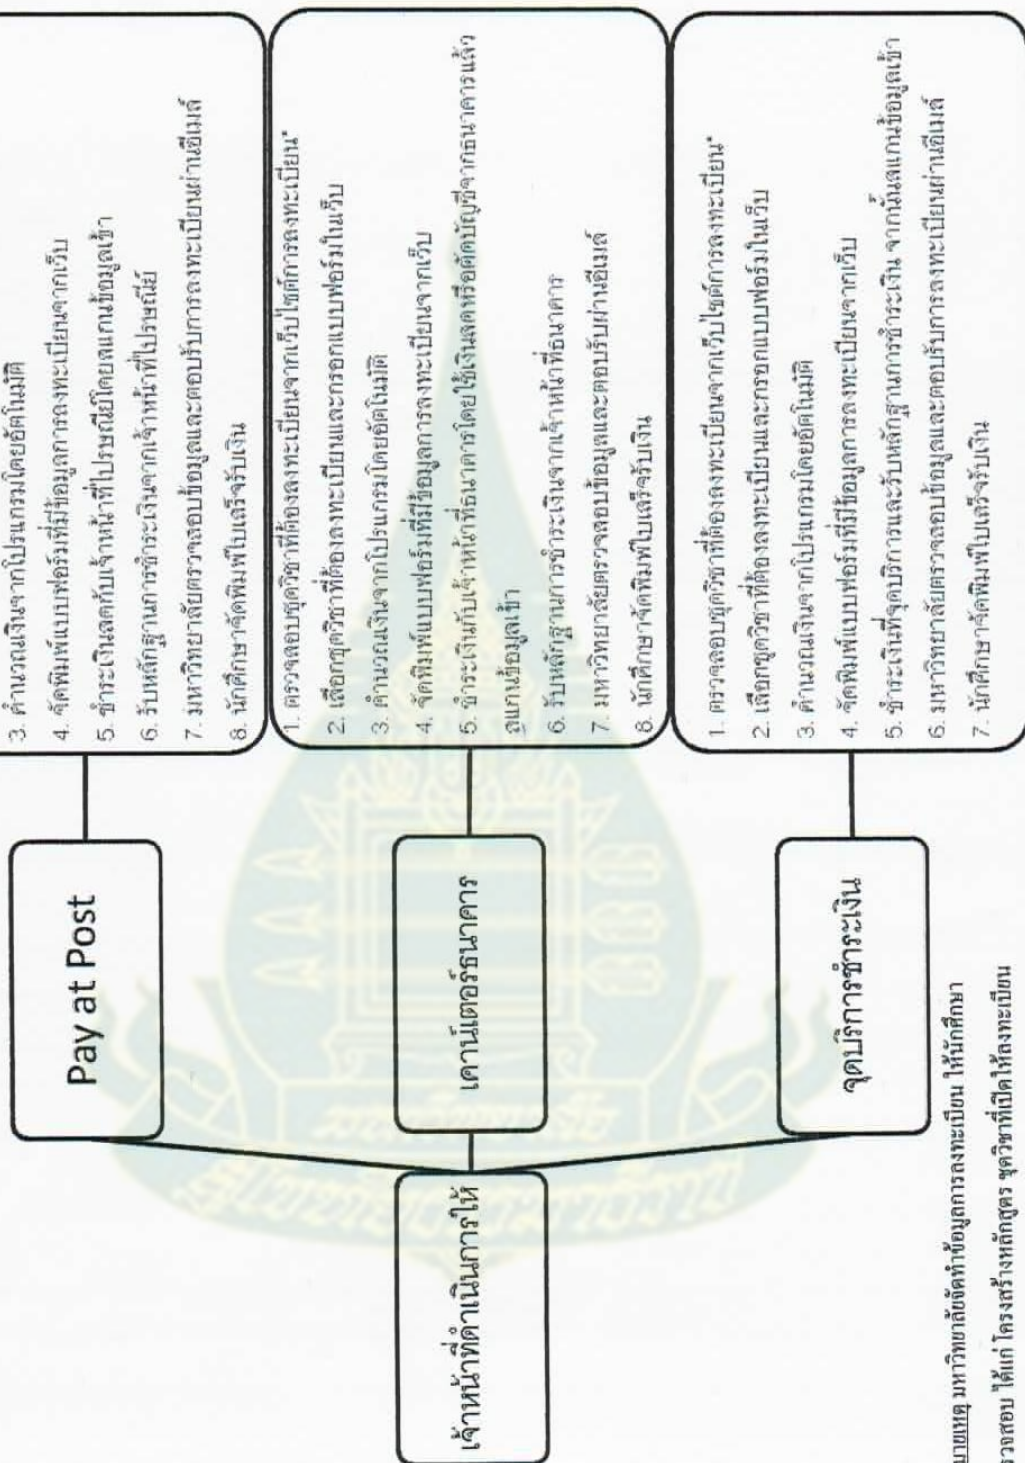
เจ้าหน้าที่ดำเนินการให้

Pay at Post

3. คำนวณเงินจากโปรแกรมโดยอัตโนมัติ
4. จัดพิมพ์แบบฟอร์มที่มีข้อมูลการลงทะเบียนจากเว็บ
5. ชำระเงินสดกับเจ้าหน้าที่ไปรษณีย์โดยคีย์แกนข้อมูลเข้า
6. รับหลักฐานการชำระเงินจากเจ้าหน้าที่ไปรษณีย์
7. มหาวิทยาลัยตรวจสอบข้อมูลและตอบรับการลงทะเบียนผ่านเว็บไซต์
8. นักศึกษาจัดพิมพ์ใบเสร็จรับเงิน

เคาน์เตอร์ธนาคาร

1. ตรวจสอบชุดวิชาที่ต้องลงทะเบียนจากเว็บไซต์การลงทะเบียน*
2. เลือกชุดวิชาที่ต้องลงทะเบียนและกรอกแบบฟอร์มในเว็บ
3. คำนวณเงินจากโปรแกรมโดยอัตโนมัติ
4. จัดพิมพ์แบบฟอร์มที่มีข้อมูลการลงทะเบียนจากเว็บ
5. ชำระเงินกับเจ้าหน้าที่ธนาคารโดยใช้เงินสดหรือตัดบัญชีจากธนาคารแล้วสแกนข้อมูลเข้า
6. รับหลักฐานการชำระเงินจากเจ้าหน้าที่ธนาคาร
7. มหาวิทยาลัยตรวจสอบข้อมูลและตอบรับผ่านเว็บไซต์
8. นักศึกษาจัดพิมพ์ใบเสร็จรับเงิน

จุดบริการชำระเงิน

1. ตรวจสอบชุดวิชาที่ต้องลงทะเบียนจากเว็บไซต์การลงทะเบียน*
2. เลือกชุดวิชาที่ต้องลงทะเบียนและกรอกแบบฟอร์มในเว็บ
3. คำนวณเงินจากโปรแกรมโดยอัตโนมัติ
4. จัดพิมพ์แบบฟอร์มที่มีข้อมูลการลงทะเบียนจากเว็บ
5. ชำระเงินที่จุดบริการและรับหลักฐานการชำระเงิน จากนั้นสแกนข้อมูลเข้า
6. มหาวิทยาลัยตรวจสอบข้อมูลและตอบรับการลงทะเบียนผ่านเว็บไซต์
7. นักศึกษาจัดพิมพ์ใบเสร็จรับเงิน

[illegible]มายเหตุ มหาวิทยาลัยจัดทำข้อมูลการลงทะเบียน ให้นักศึกษา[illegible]รวจสอบ ได้แก่ โครงสร้างหลักสูตร ชุดวิชาที่เปิดให้ลงทะเบียน